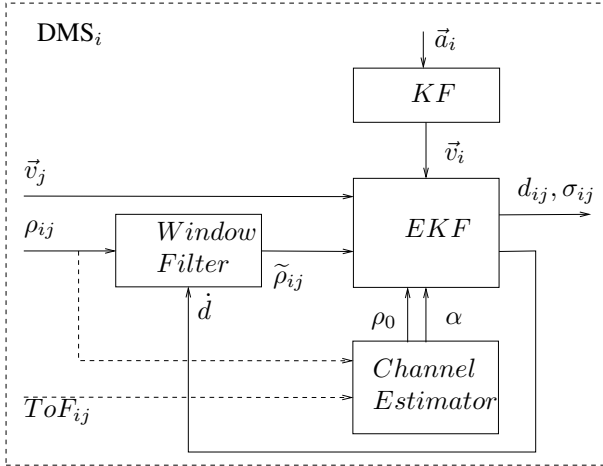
DMS$_i$

$\vec{a}_i$

$KF$

$\vec{v}_i$

$\vec{v}_j$

$d_{ij}, \sigma_{ij}$

$\rho_{ij}$

$Window$ $Filter$

$\widetilde{\rho}_{ij}$

$EKF$

$\dot{d}$

$\rho_0$

$\alpha$

$Channel$ $Estimator$

$ToF_{ij}$